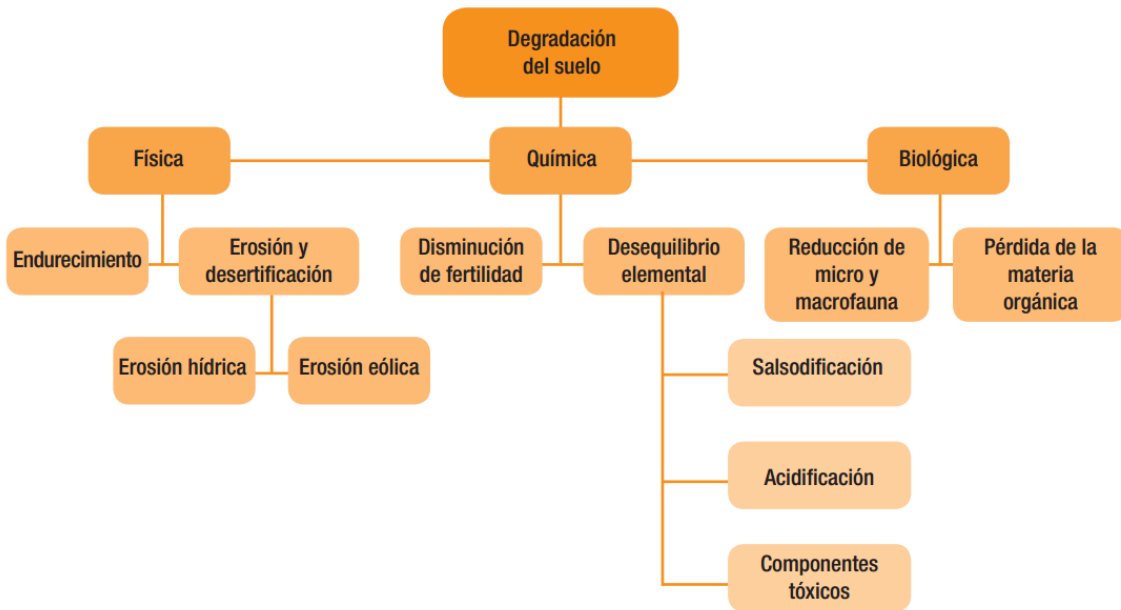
Degradación del suelo

Física

Química

Biológica

Endurecimiento

Erosión y desertificación

Disminución de fertilidad

Desequilibrio elemental

Reducción de micro y macrofauna

Pérdida de la materia orgánica

Erosión hídrica

Erosión eólica

Salsodificación

Acidificación

Componentes tóxicos